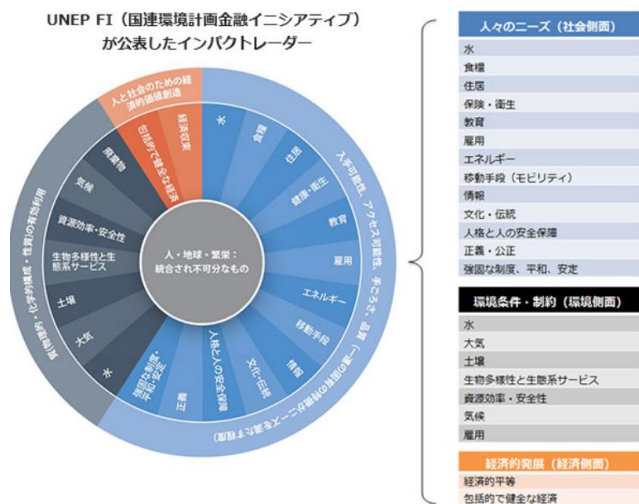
UNEP FI（国連環境計画金融イニシアティブ）が公表したインパクトレーダー

人と社会のための経済的価値創造

包括的で健全な経済

経済収束

水

食糧

住居

健康・衛生

教育

雇用

エネルギー

移動手段

情報

文化・伝統

人格と人の安全保障

正義

強固な制度、平和と安定

入手可能性、アクセス可能性、手ごろさ、品質（一定の質の商品やサービスを提供する）

廃棄物

気候

資源効率・安全性

生物多様性と生態系サービス

土壌

大気

水

循環型経済・化学的構成・性質の有効利用

人・地球・繁栄：統合され不可分なもの

人々のニーズ（社会側面）

水

食糧

住居

保険・衛生

教育

雇用

エネルギー

移動手段（モビリティ）

情報

文化・伝統

人格と人の安全保障

正義・公正

強固な制度、平和、安定

環境条件・制約（環境側面）

水

大気

土壌

生物多様性と生態系サービス

資源効率・安全性

気候

雇用

経済的発展（経済側面）

経済的平等

包括的で健全な経済